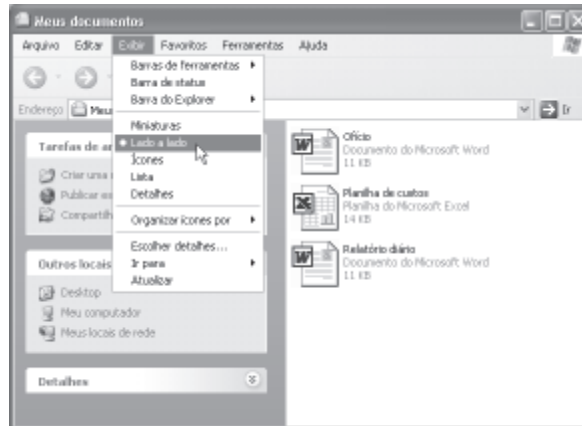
Meus documentos

Arquivo Editar Exibir Favoritos Ferramentas Ajuda

Barras de ferramentas
Barra de status
Barra do Explorer

Miniaturas
Lado a lado
Ícones
Lista
Detalhes

Organizar ícones por

Escolher detalhes...
Ir para
Atualizar

Endereço Meu

Ir

Tarefas de ar

Criar uma
Publicar es
Compartilh

Outros locais

Desktop
Meu computador
Meus locais de rede

Detalhes

Ofício
Documento do Microsoft Word
11 KB

Planilha de custos
Planilha do Microsoft Excel
14 KB

Relatório diário
Documento do Microsoft Word
11 KB